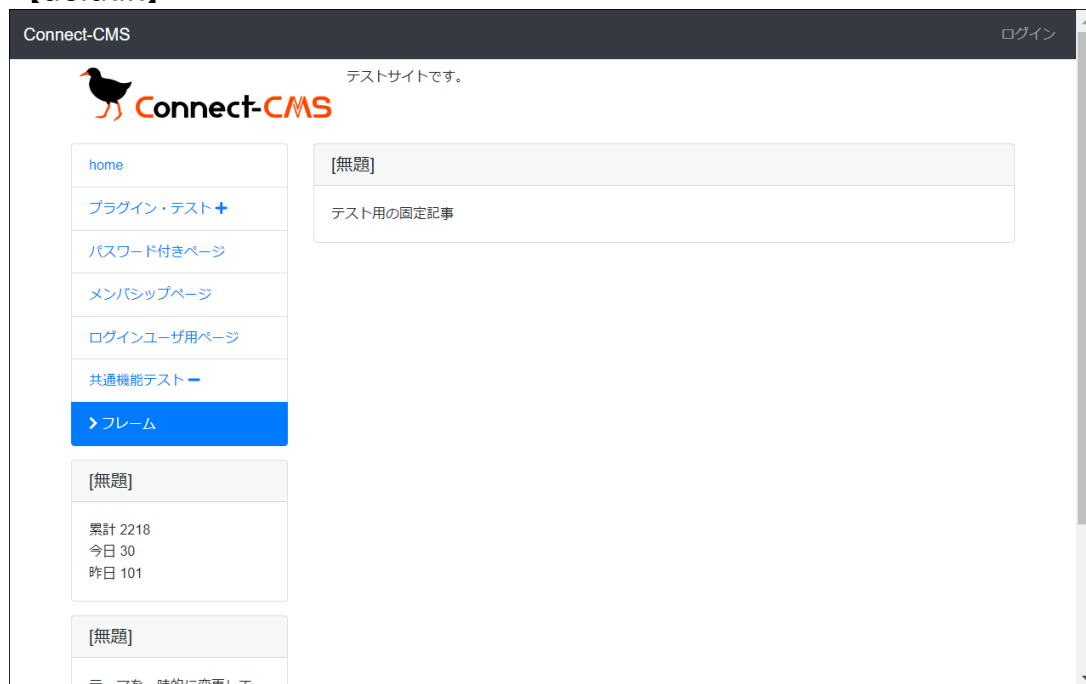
Connect-CMS

ログイン

Connect-CMS

テストサイトです。

home

プラグイン・テスト +

パスワード付きページ

メンバシップページ

ログインユーザ用ページ

共通機能テスト −

> フレーム

[無題]

累計 2218
今日 30
昨日 101

[無題]

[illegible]

[無題]

テスト用の固定記事